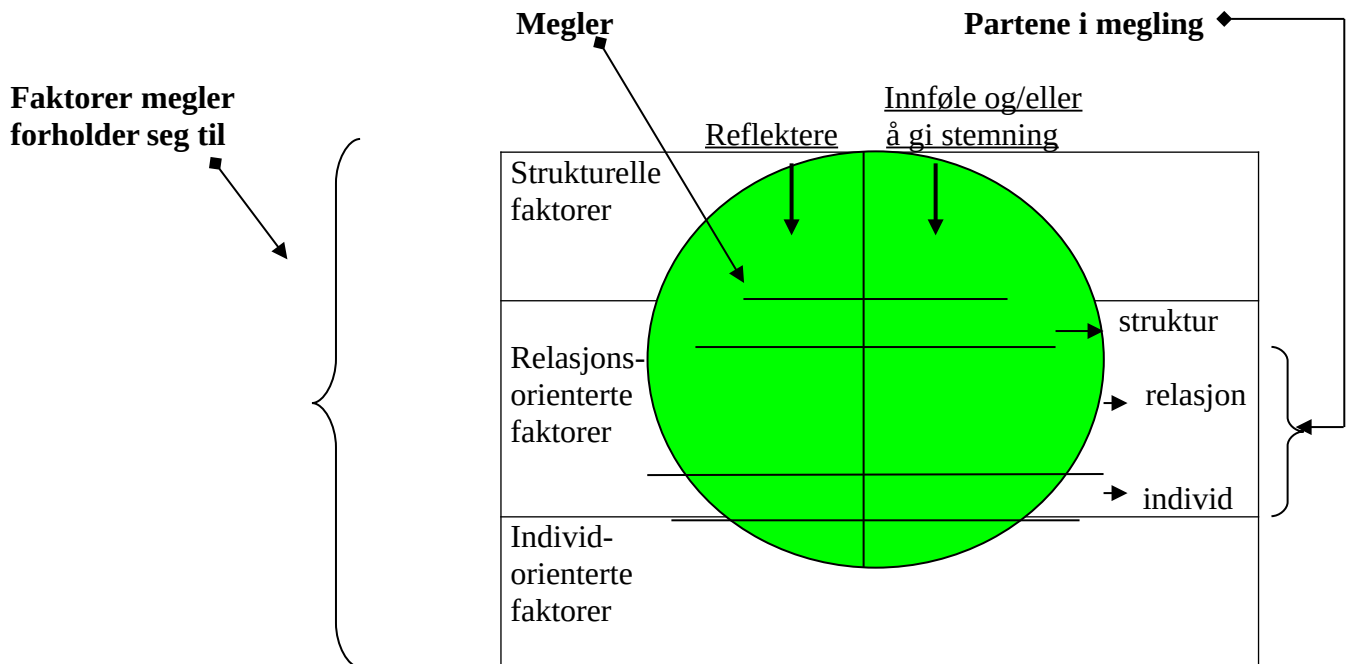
**Megler**

**Partene i megling**

**Faktorer megler forholder seg til**

Innføle og/eller å gi stemning

Reflektere

Strukturelle faktorer

struktur

Relasjons-orienterte faktorer

relasjon

individ

Individ-orienterte faktorer